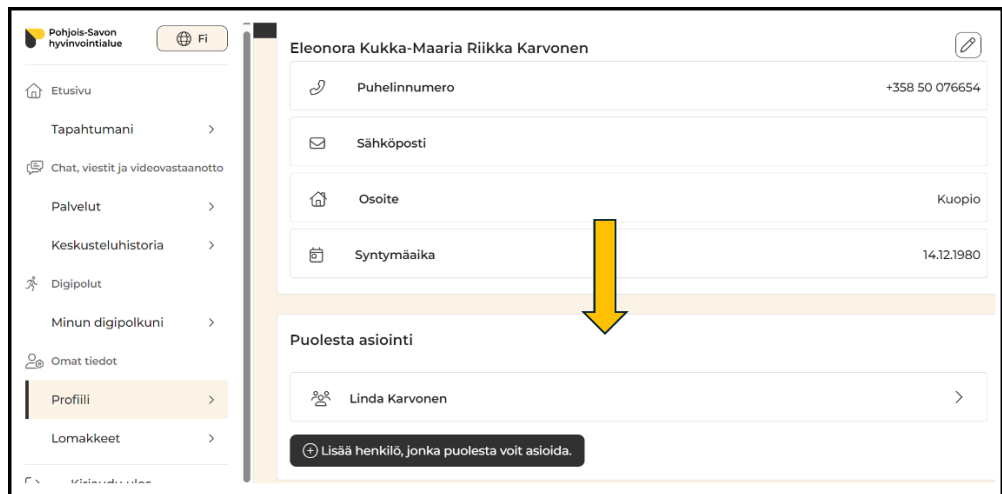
Pohjois-Savon hyvinvointialue

Fi

Etusivu

Tapahtumani

Chat, viestit ja videovastaanotto

Palvelut

Keskusteluhistoria

Digipolut

Minun digipolkuni

Omat tiedot

Profiili

Lomakkeet

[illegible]

Eleonora Kukka-Maaria Riikka Karvonen

Puhelinnumero +358 50 076654

Sähköposti

Osoite Kuopio

Syntymäaika 14.12.1980

Puolesta asiointi

Linda Karvonen

Lisää henkilö, jonka puolesta voit asioida.